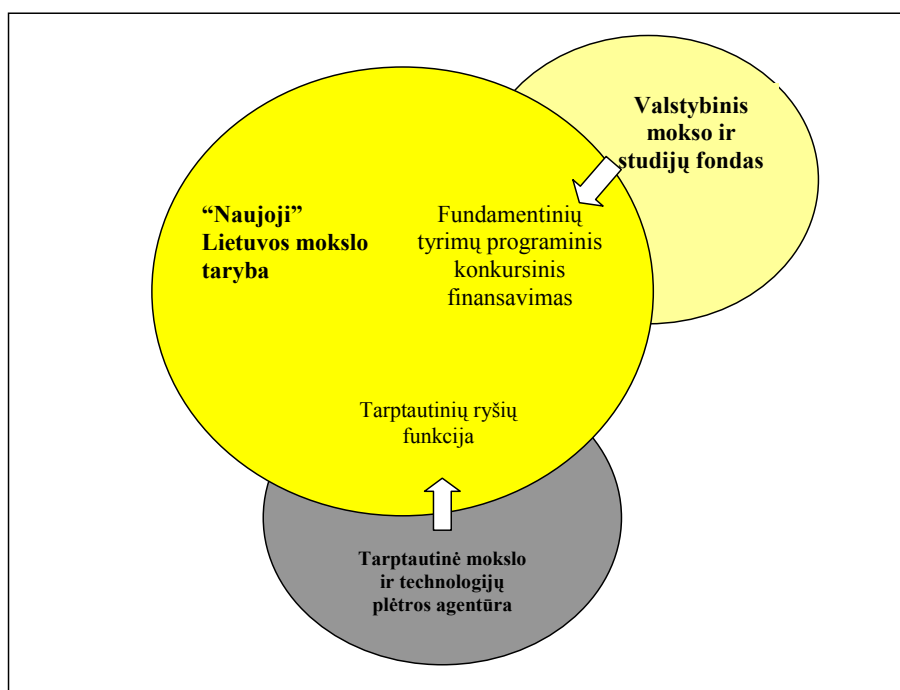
Valstybinis mokso ir studijų fondas

“Naujoji” Lietuvos mokslo taryba

Fundamentinių tyrimų programinis konkursinis finansavimas

Tarptautinių ryšių funkcija

Tarptautinė mokslo ir technologijų plėtros agentūra